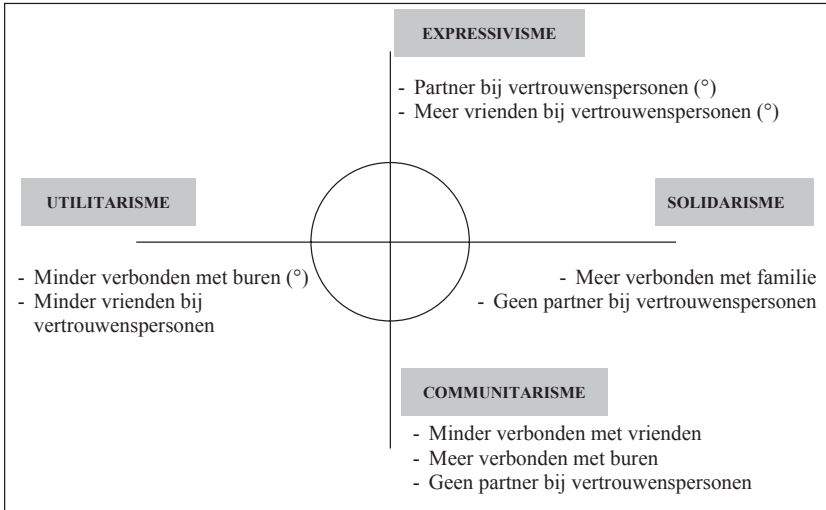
EXPRESSIVISME

- Partner bij vertrouwenspersonen (°)
- Meer vrienden bij vertrouwenspersonen (°)

UTILITARISME

SOLIDARISME

- Minder verbonden met buren (°)
- Minder vrienden bij vertrouwenspersonen

- Meer verbonden met familie
- Geen partner bij vertrouwenspersonen

COMMUNITARISME

- Minder verbonden met vrienden
- Meer verbonden met buren
- Geen partner bij vertrouwenspersonen